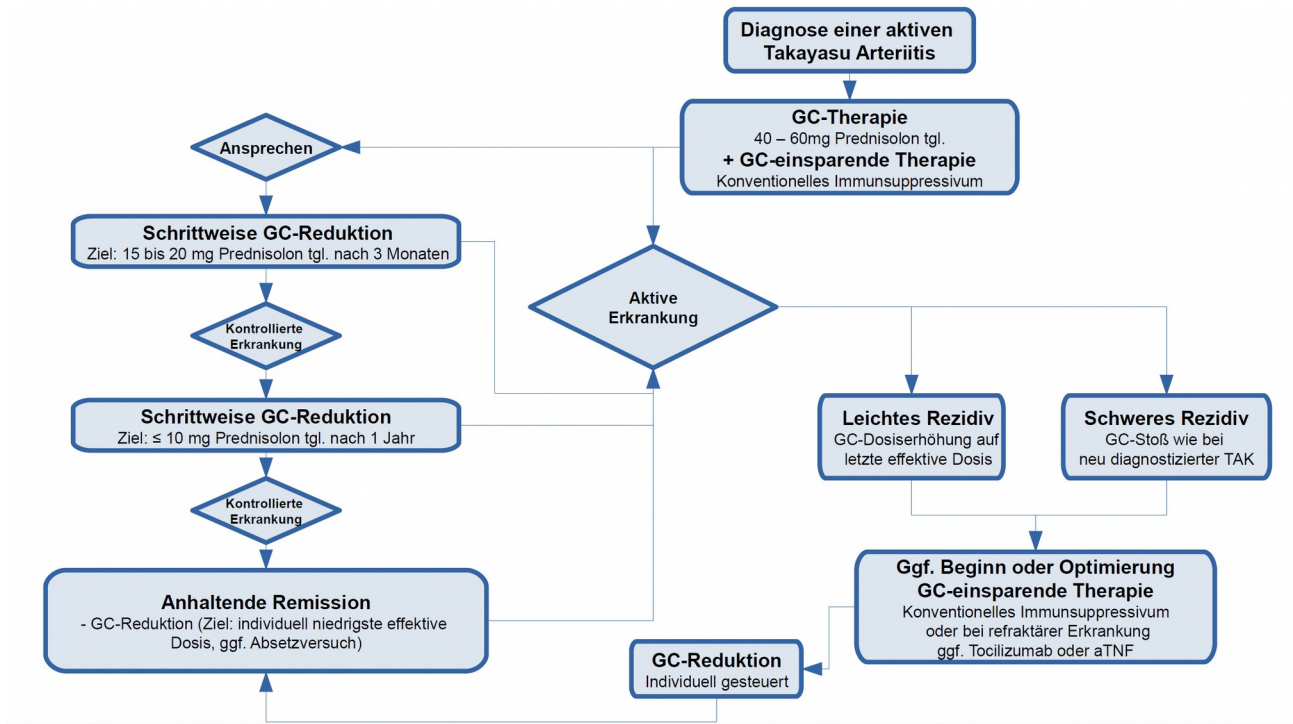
Diagnose einer aktiven Takayasu Arteriitis

GC-Therapie
40 – 60mg Prednisolon tgl.
+ GC-einsparende Therapie
Konventionelles Immunsuppressivum

Ansprechen

Schrittweise GC-Reduktion
Ziel: 15 bis 20 mg Prednisolon tgl. nach 3 Monaten

Aktive Erkrankung

Kontrollierte Erkrankung

Schrittweise GC-Reduktion
Ziel: ≤ 10 mg Prednisolon tgl. nach 1 Jahr

Leichtes Rezidiv
GC-Dosiserhöhung auf letzte effektive Dosis

Schweres Rezidiv
GC-Stoß wie bei neu diagnostizierter TAK

Kontrollierte Erkrankung

Anhaltende Remission
- GC-Reduktion (Ziel: individuell niedrigste effektive Dosis, ggf. Absetzversuch)

Ggf. Beginn oder Optimierung GC-einsparende Therapie
Konventionelles Immunsuppressivum oder bei refraktärer Erkrankung ggf. Tocilizumab oder aTNF

GC-Reduktion
Individuell gesteuert